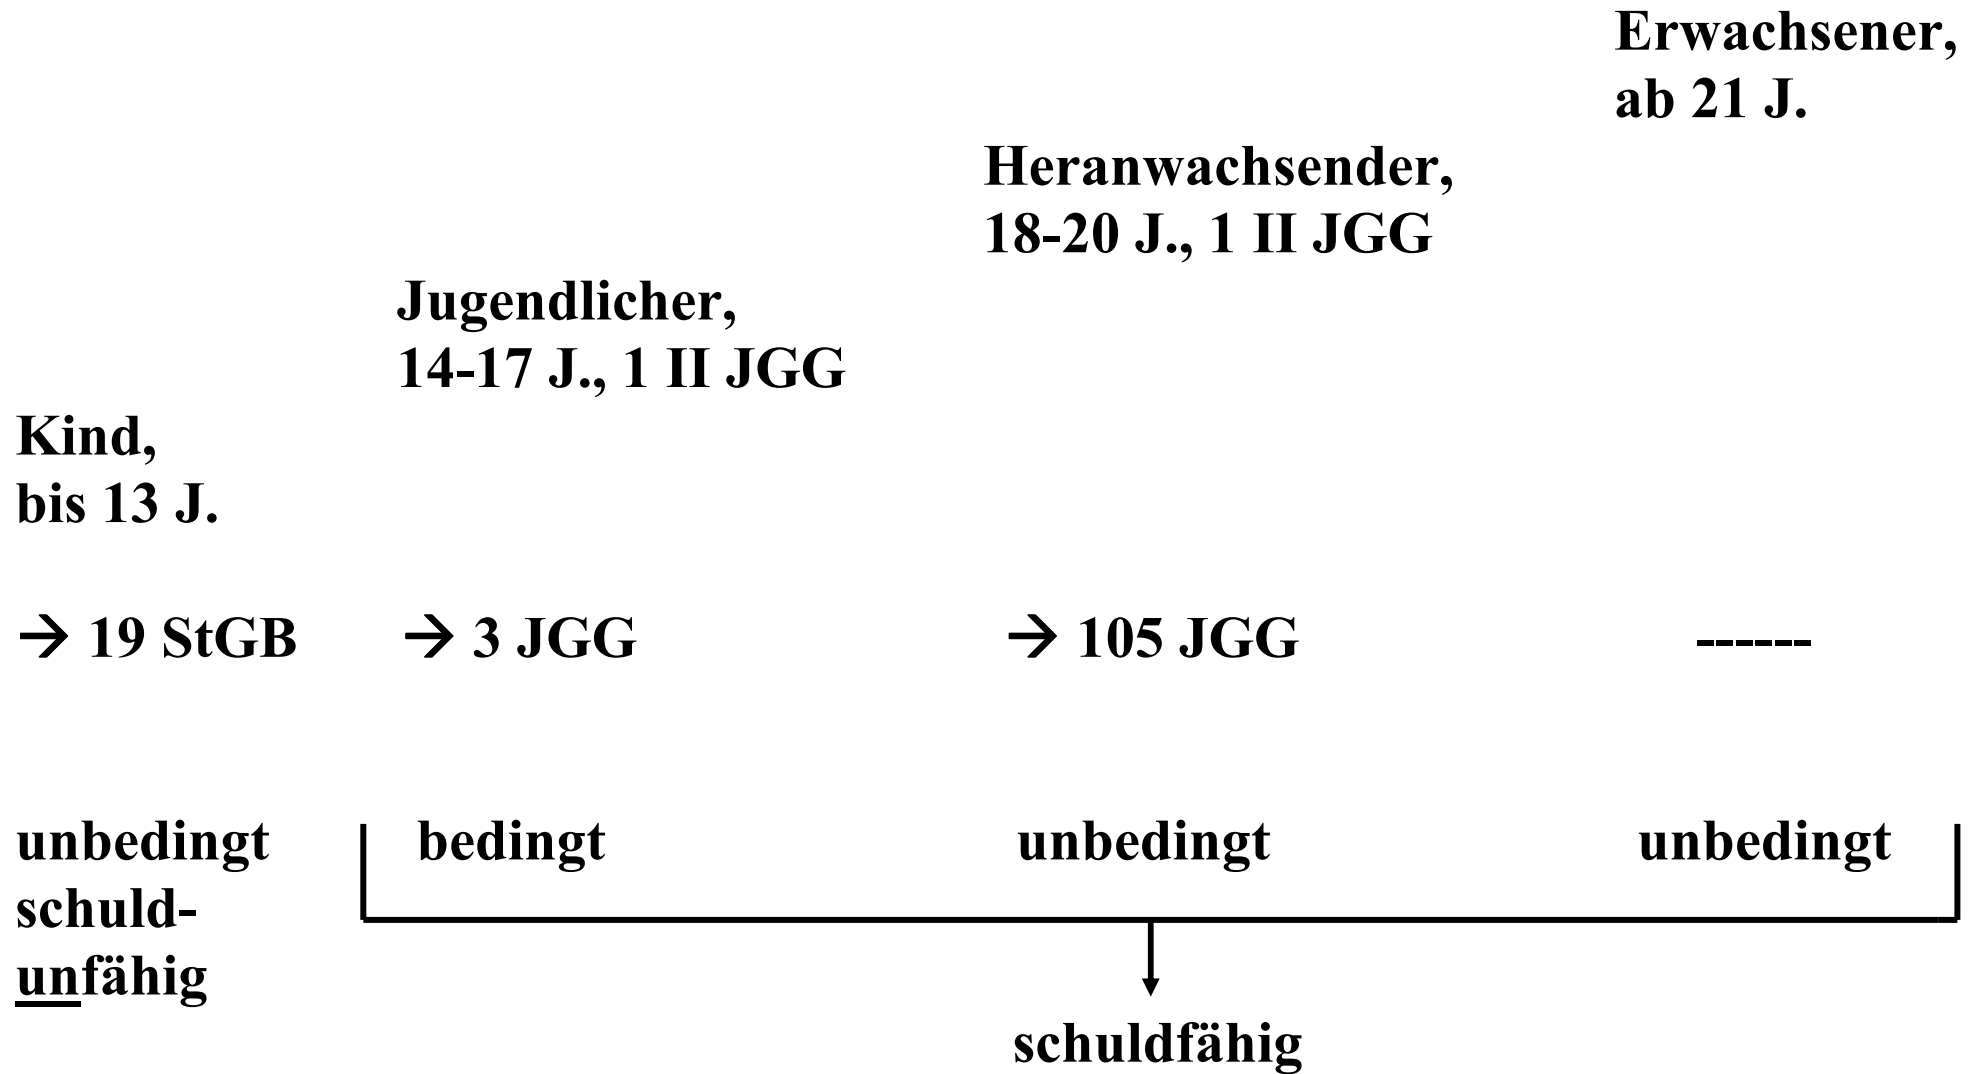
Erwachsener, ab 21 J.

Heranwachsender, 18-20 J., 1 II JGG

Jugendlicher, 14-17 J., 1 II JGG

Kind, bis 13 J.

→ 19 StGB → 3 JGG → 105 JGG ------

unbedingt schuldunfähig

bedingt unbedingt unbedingt

schuldfähig